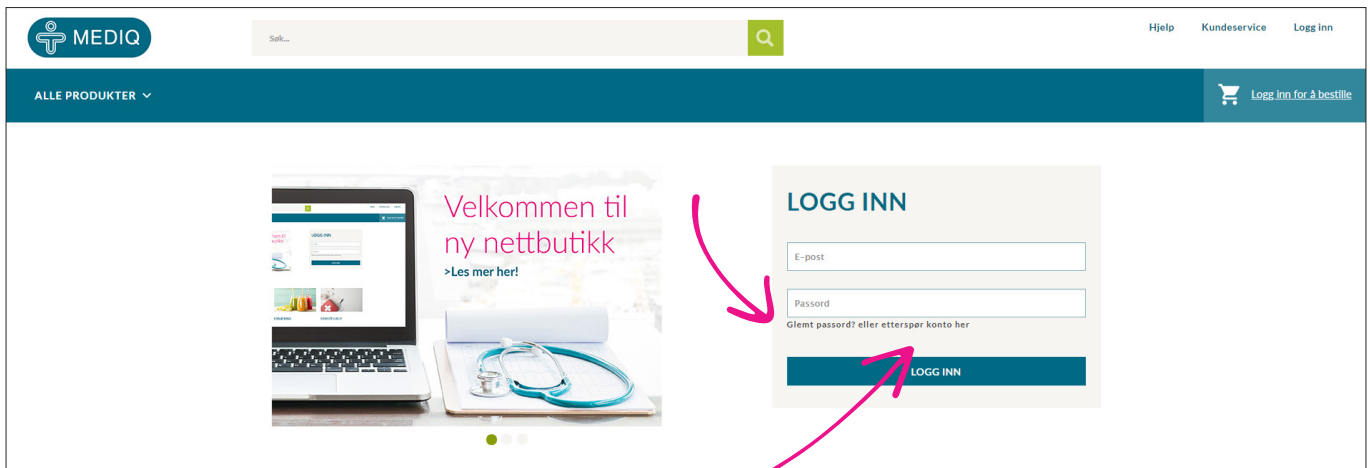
MEDIQ

Søk...

Hjelp Kundeservice Logg inn

ALLE PRODUKTER

Logg inn for å bestille

Velkommen til ny nettbutikk

>Les mer her!

LOGG INN

E-post

Passord

Glemt passord? eller etterspør konto her

LOGG INN